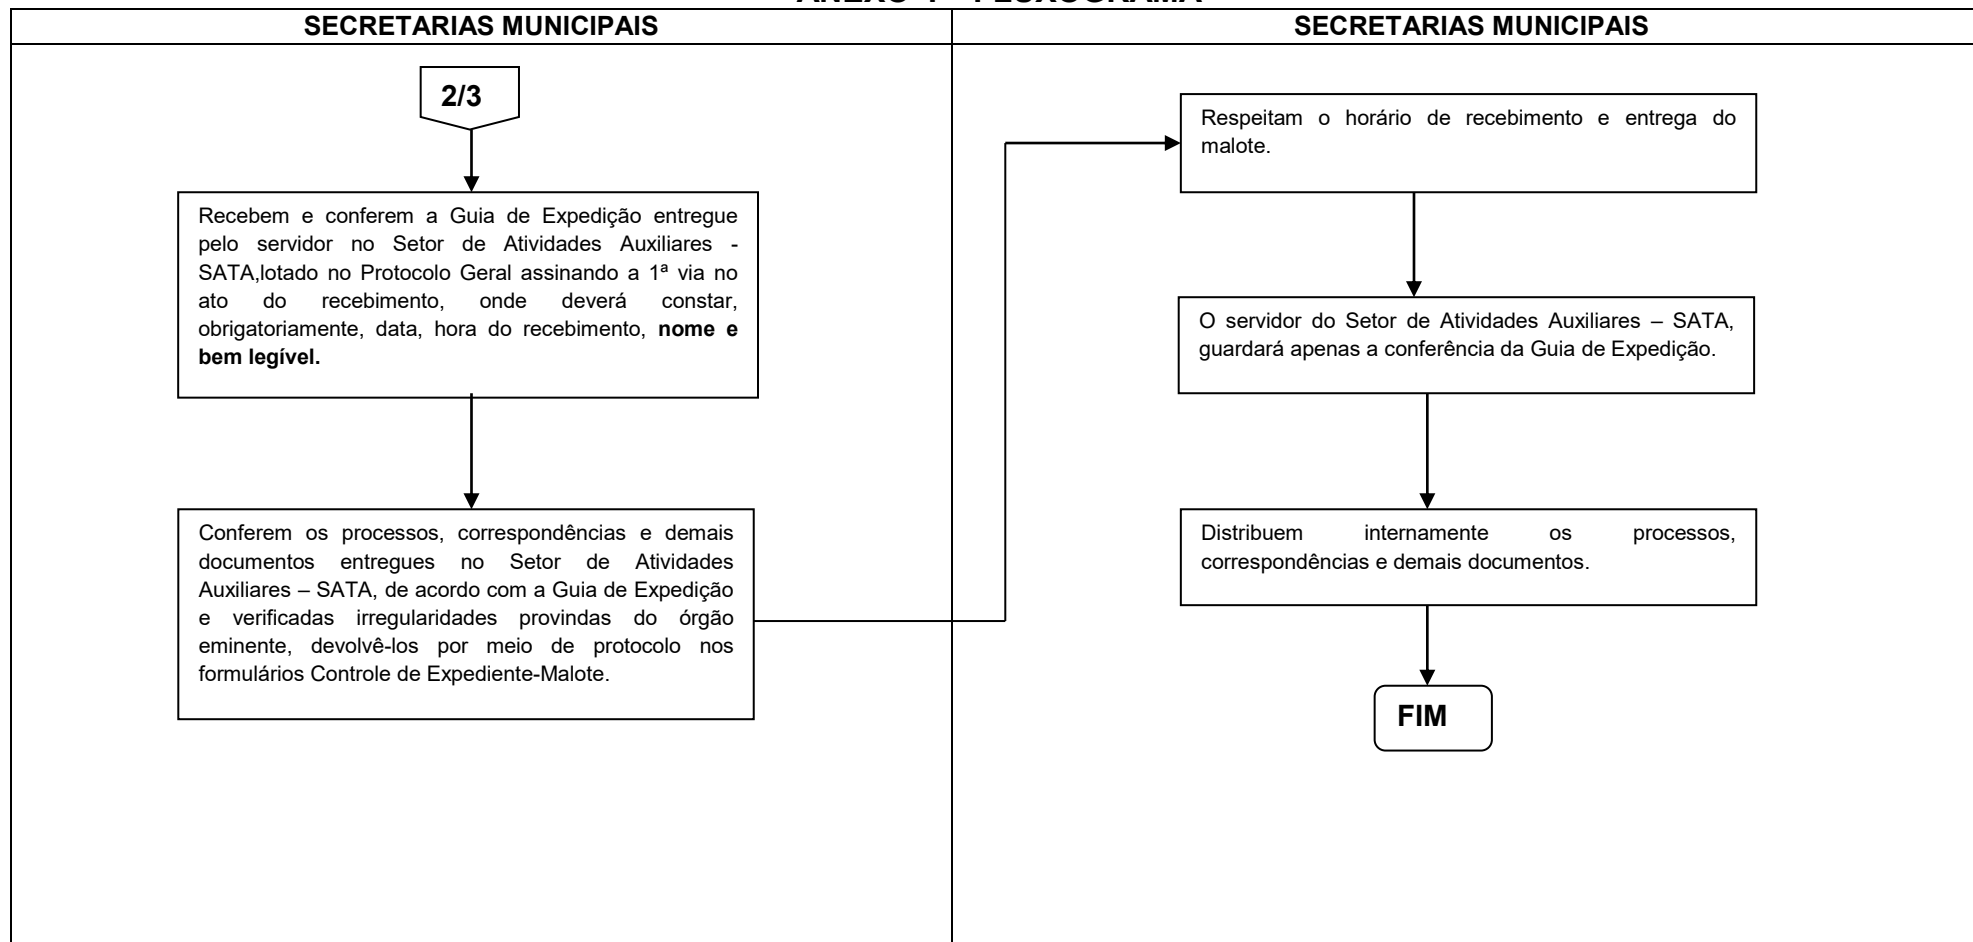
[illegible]

SECRETARIAS MUNICIPAIS

2/3

Recebem e conferem a Guia de Expedição entregue pelo servidor no Setor de Atividades Auxiliares - SATA,lotado no Protocolo Geral assinando a 1ª via no ato do recebimento, onde deverá constar, obrigatoriamente, data, hora do recebimento, **nome e bem legível.**

Conferem os processos, correspondências e demais documentos entregues no Setor de Atividades Auxiliares – SATA, de acordo com a Guia de Expedição e verificadas irregularidades provindas do órgão eminente, devolvê-los por meio de protocolo nos formulários Controle de Expediente-Malote.

SECRETARIAS MUNICIPAIS

Respeitam o horário de recebimento e entrega do malote.

O servidor do Setor de Atividades Auxiliares – SATA, guardará apenas a conferência da Guia de Expedição.

Distribuem internamente os processos, correspondências e demais documentos.

FIM